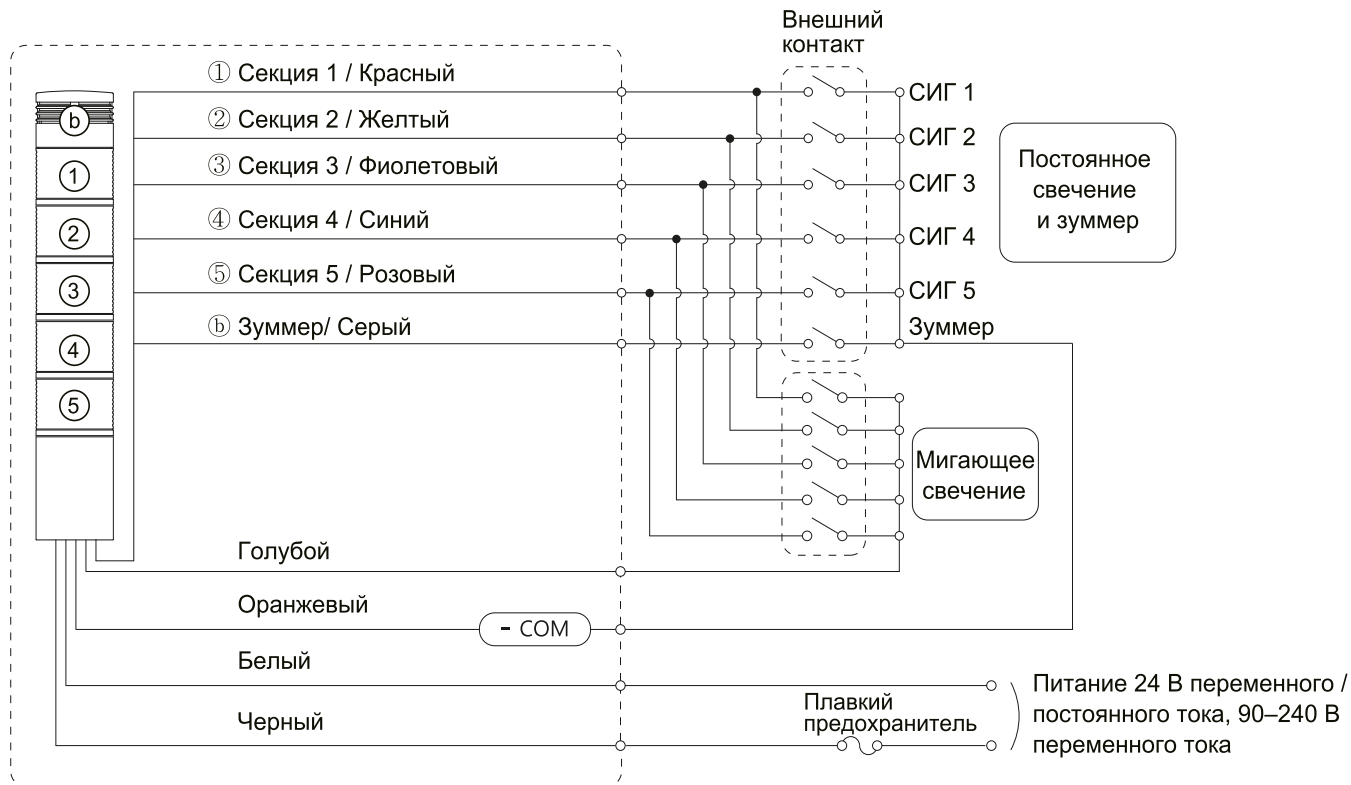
Внешний контакт

b
1
2
3
4
5

① Секция 1 / Красный
② Секция 2 / Желтый
③ Секция 3 / Фиолетовый
④ Секция 4 / Синий
⑤ Секция 5 / Розовый
ⓑ Зуммер/ Серый

СИГ 1
СИГ 2
СИГ 3
СИГ 4
СИГ 5
Зуммер

Постоянное свечение и зуммер

Мигающее свечение

Голубой

Оранжевый

- COM

Белый

Черный

Плавкий предохранитель

Питание 24 В переменного / постоянного тока, 90–240 В переменного тока